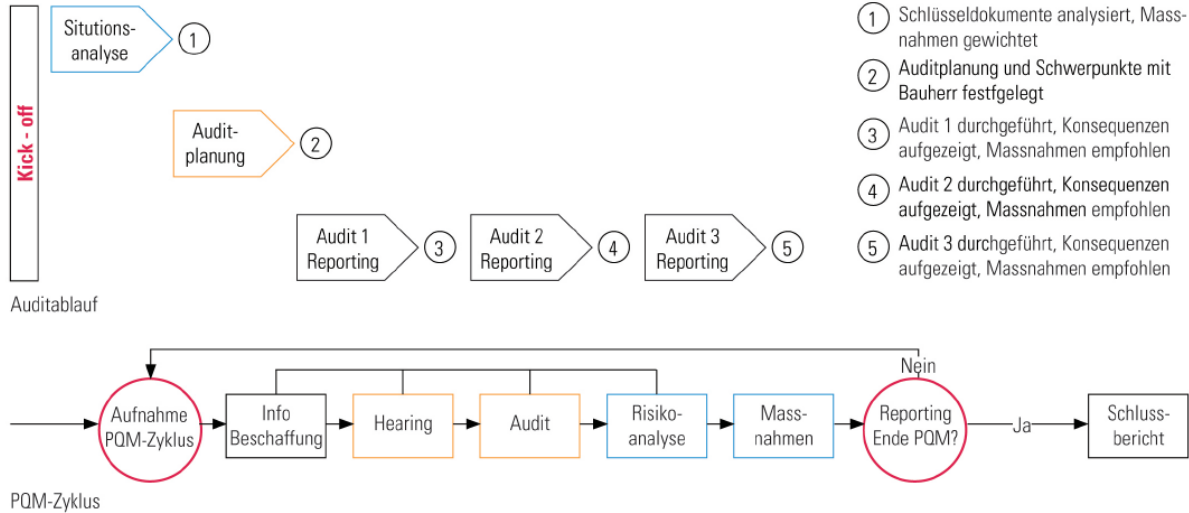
Kick - off

Situtions-analyse ①

Audit-planung ②

Audit 1 Reporting ③

Audit 2 Reporting ④

Audit 3 Reporting ⑤

① Schlüsseldokumente analysiert, Massnahmen gewichtet

② Auditplanung und Schwerpunkte mit Bauherr festfgelegt

③ Audit 1 durchgeführt, Konsequenzen aufgezeigt, Massnahmen empfohlen

④ Audit 2 durchgeführt, Konsequenzen aufgezeigt, Massnahmen empfohlen

⑤ Audit 3 durchgeführt, Konsequenzen aufgezeigt, Massnahmen empfohlen

Auditablauf

Nein

Aufnahme PQM-Zyklus

Info Beschaffung

Hearing

Audit

Risiko-analyse

Mass-nahmen

Reporting Ende PQM?

Ja

Schluss-bericht

PQM-Zyklus